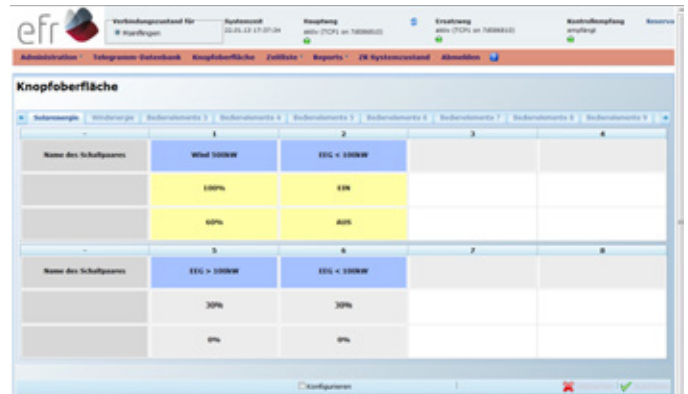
efr

Verbindungszustand für
Raimlingen

Systemzeit
22.01.13 17:37:34

Hauptweg
aktiv (TCP) an 7408681

Ersatzweg
aktiv (TCP) an 7408681

Kontrollempfang
empfangt

Reserve

Administration · Telegramm-Datenbank · Knopfoberfläche · Zeitliste · Reports · ZK Systemzustand · Abmelden

Knopfoberfläche

Solarenergie | Windenergie | Bedienelemente 3 | Bedienelemente 4 | Bedienelemente 5 | Bedienelemente 6 | Bedienelemente 7 | Bedienelemente 8 | Bedienelemente 9

| - | 1 | 2 | 3 | 4 |
|---|---|---|---|---|
| Name des Schaltpaares | Wind 500kW | EEG < 100kW | | |
| | 100% | EIN | | |
| | 60% | AUS | | |

| - | 5 | 6 | 7 | 8 |
|---|---|---|---|---|
| Name des Schaltpaares | EEG > 100kW | EEG < 100kW | | |
| | 30% | 30% | | |
| | 0% | 0% | | |

Konfigurieren

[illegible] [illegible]